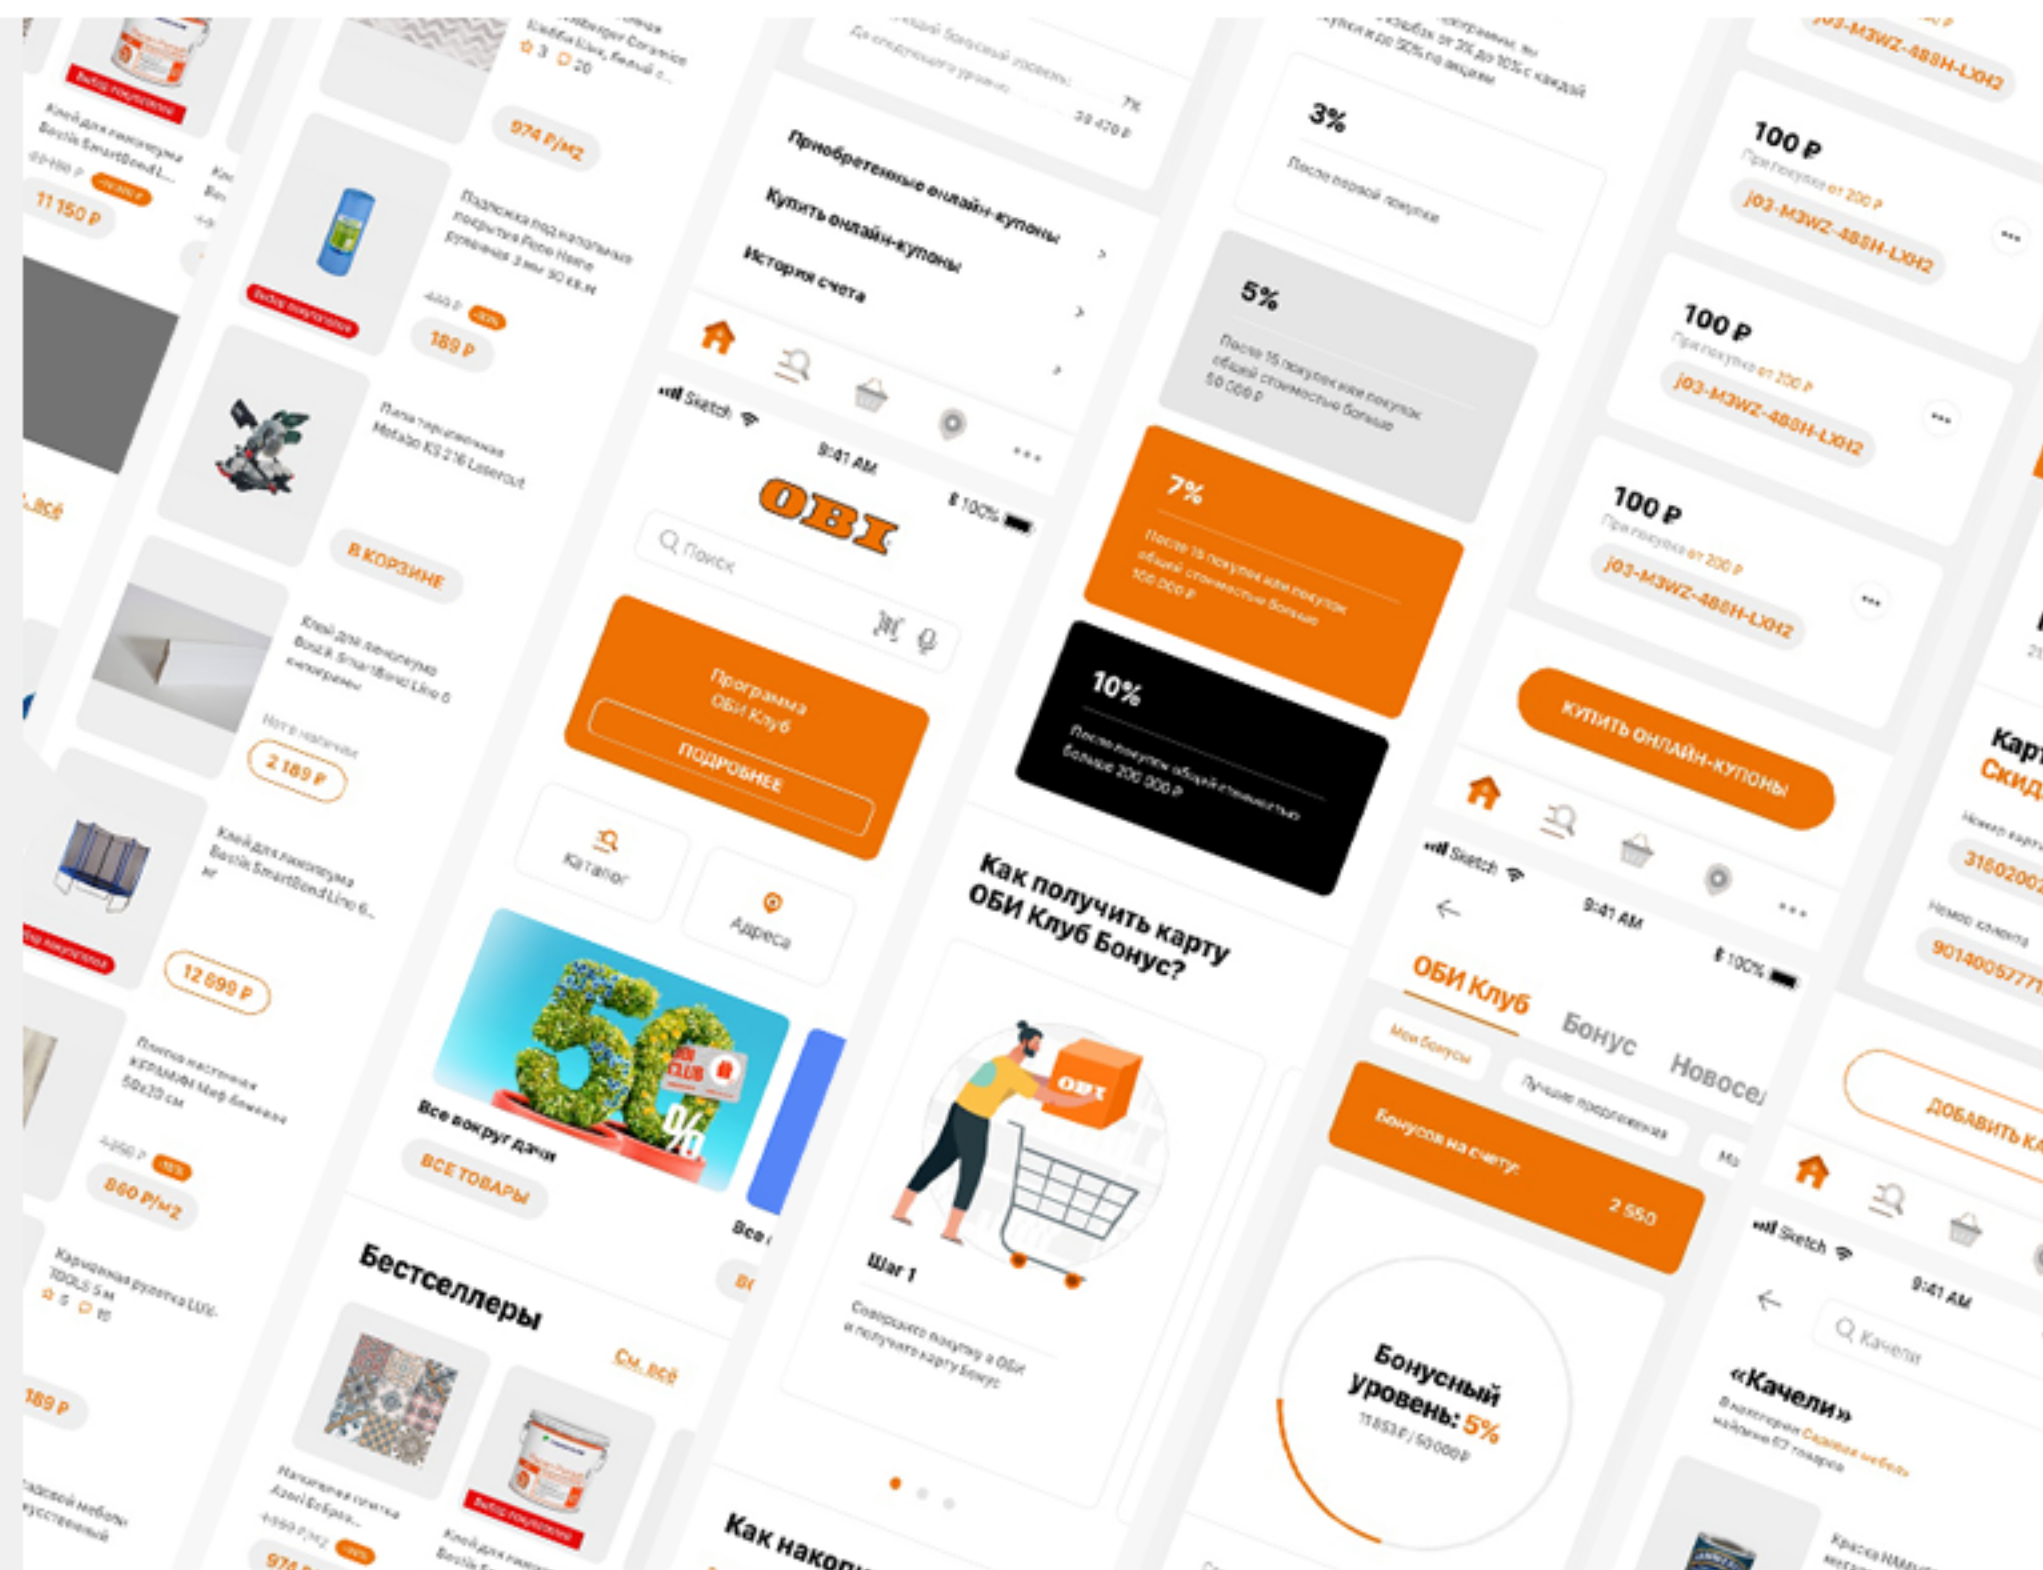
11 150 ₽

974 ₽/м2

Подложка под напольные покрытия

189 ₽

Пила торцовочная Metabo KS 216 Lasercut

В КОРЗИНЕ

Клей для линолеума Bostik SmartBond Lino

2 189 ₽

Клей для линолеума Bostik SmartBond Lino

12 699 ₽

Плитка настенная КЕРАМИН

860 ₽/м2

Карманная рулетка LUX-TOOLS 5 м

189 ₽

Приобретенные онлайн-купоны

Купить онлайн-купоны

История счета

Sketch

9:41 AM

100%

OBI

Поиск

Программа ОБИ Клуб

ПОДРОБНЕЕ

Каталог

Адреса

Все вокруг дачи

ВСЕ ТОВАРЫ

Бестселлеры

См. всё

3%

После первой покупки

5%

После 15 покупок или покупок общей стоимостью больше 50 000 ₽

7%

После 15 покупок или покупок общей стоимостью больше 100 000 ₽

10%

После покупок общей стоимостью больше 200 000 ₽

Как получить карту ОБИ Клуб Бонус?

Шаг 1

Как накоп

100 ₽

При покупке от 200 ₽

J03-M3WZ-488H-LXH2

100 ₽

При покупке от 200 ₽

J03-M3WZ-488H-LXH2

100 ₽

При покупке от 200 ₽

J03-M3WZ-488H-LXH2

КУПИТЬ ОНЛАЙН-КУПОНЫ

Sketch

9:41 AM

100%

ОБИ Клуб

Бонус

Новосе

Мои бонусы

Лучшие предложения

Бонусов на счету:

2 550

Бонусный уровень: 5%

Карт

Скид

31602002

90140057771

ДОБАВИТЬ КА

«Качели»

Качели